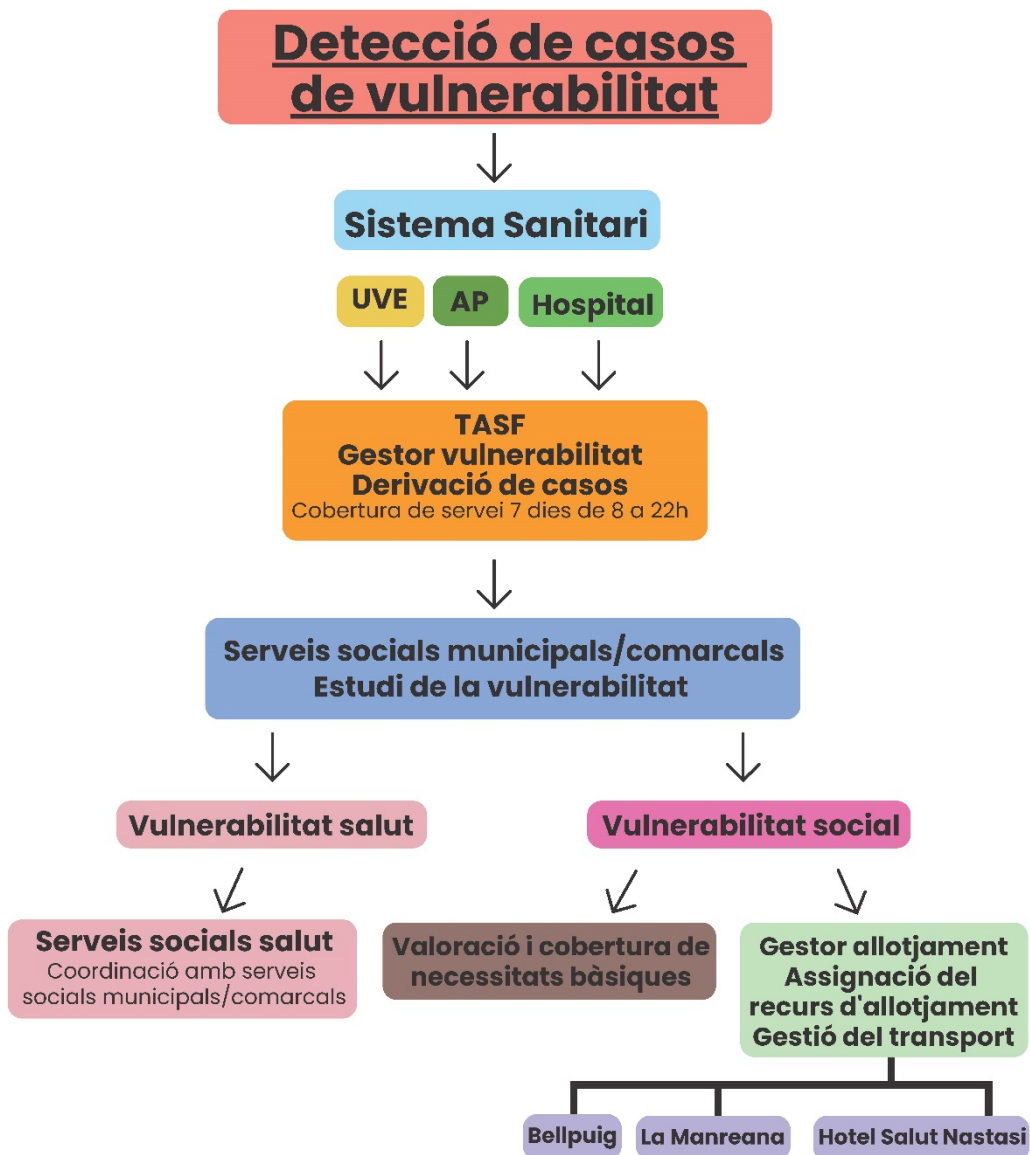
Detecció de casos de vulnerabilitat

Sistema Sanitari

UVE

AP

Hospital

TASF
Gestor vulnerabilitat
Derivació de casos
Cobertura de servei 7 dies de 8 a 22h

Serveis socials municipals/comarcals
Estudi de la vulnerabilitat

Vulnerabilitat salut

Vulnerabilitat social

Serveis socials salut
Coordinació amb serveis socials municipals/comarcals

Valoració i cobertura de necessitats bàsiques

Gestor allotjament
Assignació del recurs d'allotjament
Gestió del transport

Bellpuig

La Manreana

Hotel Salut Nastasi